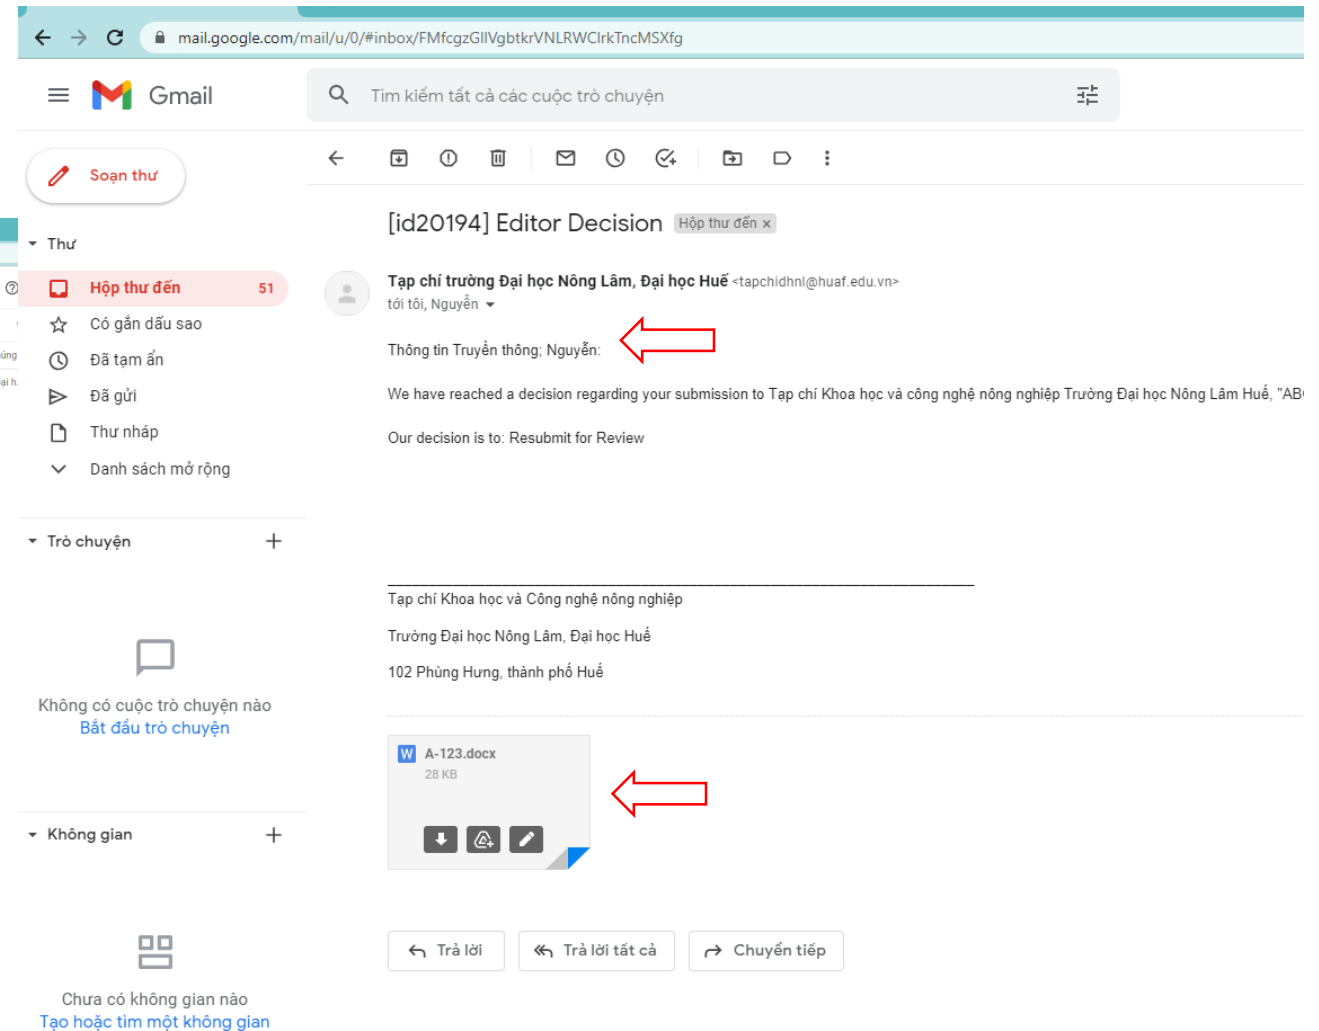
mail.google.com/mail/u/0/#inbox/FMfcgzGllVgbtkrVNLRWClrkTncMSXfg

Gmail

Tìm kiếm tất cả các cuộc trò chuyện

Soạn thư

Thư

Hộp thư đến 51

Có gắn dấu sao

Đã tạm ẩn

Đã gửi

Thư nháp

Danh sách mở rộng

Trò chuyện

Không có cuộc trò chuyện nào
Bắt đầu trò chuyện

Không gian

Chưa có không gian nào
Tạo hoặc tìm một không gian

[id20194] Editor Decision Hộp thư đến ×

Tạp chí trường Đại học Nông Lâm, Đại học Huế <tapchidhnl@huaf.edu.vn>
tới tôi, Nguyễn

Thông tin Truyền thông; Nguyễn:

We have reached a decision regarding your submission to Tạp chí Khoa học và công nghệ nông nghiệp Trường Đại học Nông Lâm Huế, "AB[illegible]

Our decision is to: Resubmit for Review

________________________________________________________________________
Tạp chí Khoa học và Công nghệ nông nghiệp

Trường Đại học Nông Lâm, Đại học Huế

102 Phùng Hưng, thành phố Huế

A-123.docx
28 KB

Trả lời

Trả lời tất cả

Chuyển tiếp